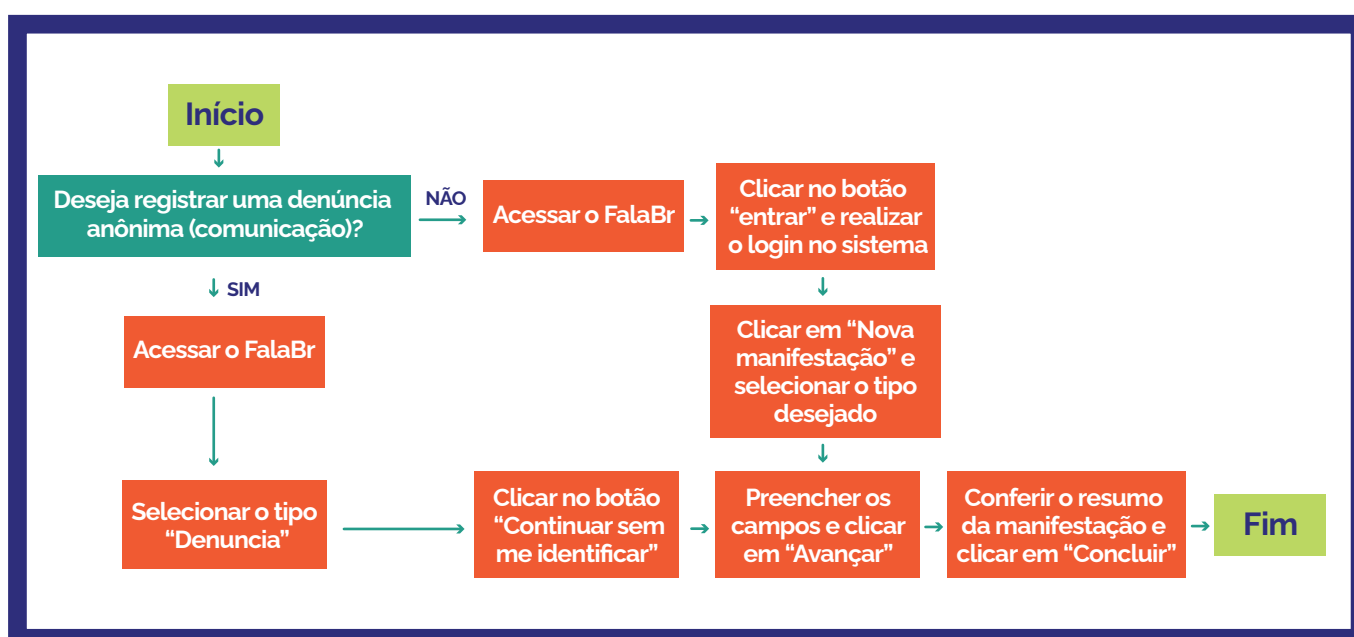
Início

Deseja registrar uma denúncia anônima (comunicação)?

NÃO

Acessar o FalaBr

Clicar no botão "entrar" e realizar o login no sistema

Clicar em "Nova manifestação" e selecionar o tipo desejado

SIM

Acessar o FalaBr

Selecionar o tipo "Denuncia"

Clicar no botão "Continuar sem me identificar"

Preencher os campos e clicar em "Avançar"

Conferir o resumo da manifestação e clicar em "Concluir"

Fim